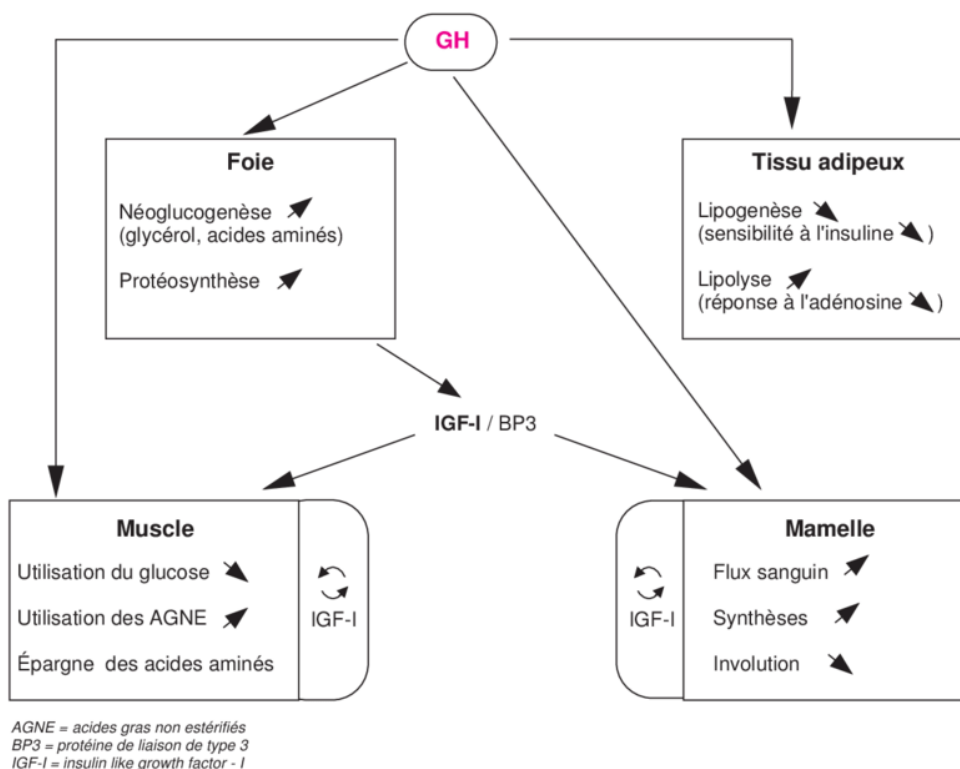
GH

Foie

Néoglucogenèse ↗
(glycérol, acides aminés)

Protéosynthèse ↗

Tissu adipeux

Lipogenèse ↘
(sensibilité à l'insuline ↘)

Lipolyse ↗
(réponse à l'adénosine ↘)

IGF-I / BP3

Muscle

Utilisation du glucose ↘

Utilisation des AGNE ↗

Épargne des acides aminés

IGF-I

IGF-I

Mamelle

Flux sanguin ↗

Synthèses ↗

Involution ↘

AGNE = acides gras non estérifiés
BP3 = protéine de liaison de type 3
IGF-I = insulin like growth factor - I